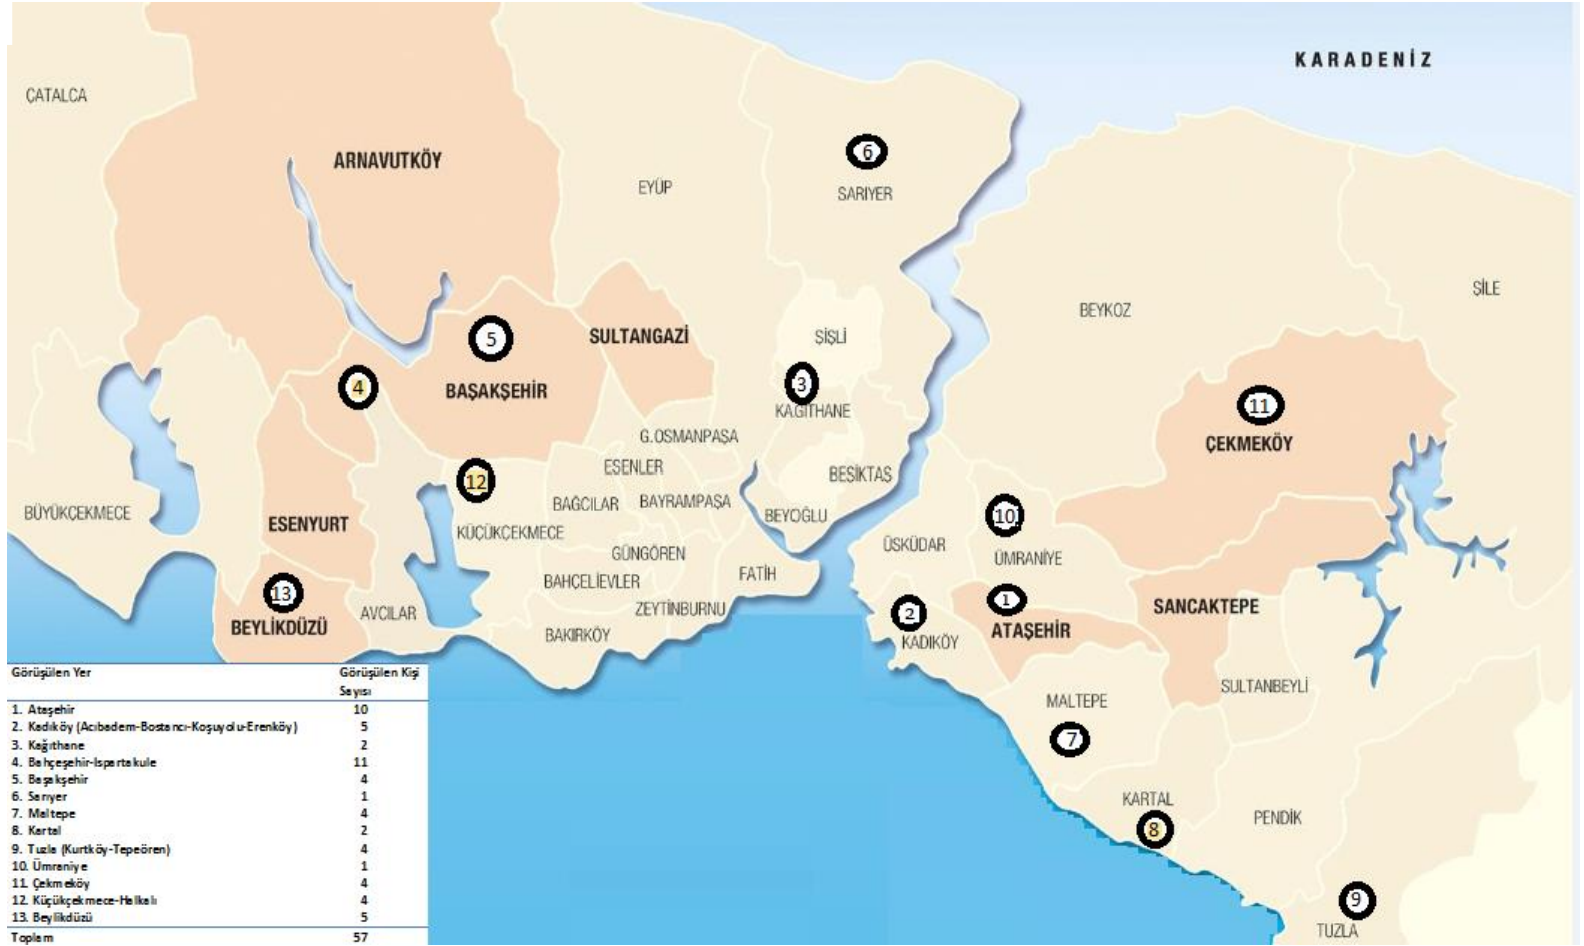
KARADENİZ

ÇATALCA

ARNAVUTKÖY

EYÜP

6

SARIYER

ŞİLE

BEYKOZ

5

SULTANGAZİ

ŞİŞLİ

4

BAŞAKŞEHİR

3

KAĞITHANE

11

ÇEKMEKÖY

G.OSMANPAŞA

ESENLER

BEŞİKTAŞ

12

BAĞCILAR

BAYRAMPAŞA

BEYOĞLU

10

BÜYÜKÇEKMECE

ESENYURT

KÜÇÜKÇEKMECE

ÜSKÜDAR

ÜMRANİYE

GÜNGÖREN

FATİH

13

BAHÇELİEVLER

1

ZEYTİNBURNU

2

SANCAKTEPE

AVCILAR

ATAŞEHİR

BEYLİKDÜZÜ

BAKIRKÖY

KADIKÖY

SULTANBEYLİ

MALTEPE

7

KARTAL

PENDİK

8

9

TUZLA

| Görüşülen Yer | Görüşülen Kişi Sayısı |
|---|---|
| 1. Ataşehir | 10 |
| 2. Kadıköy (Acıbadem-Bostancı-Koşuyolu-Erenköy) | 5 |
| 3. Kağıthane | 2 |
| 4. Bahçeşehir-Ispartakule | 11 |
| 5. Başakşehir | 4 |
| 6. Sarıyer | 1 |
| 7. Maltepe | 4 |
| 8. Kartal | 2 |
| 9. Tuzla (Kurtköy-Tepeören) | 4 |
| 10. Ümraniye | 1 |
| 11. Çekmeköy | 4 |
| 12. Küçükçekmece-Halkalı | 4 |
| 13. Beylikdüzü | 5 |
| Toplam | 57 |